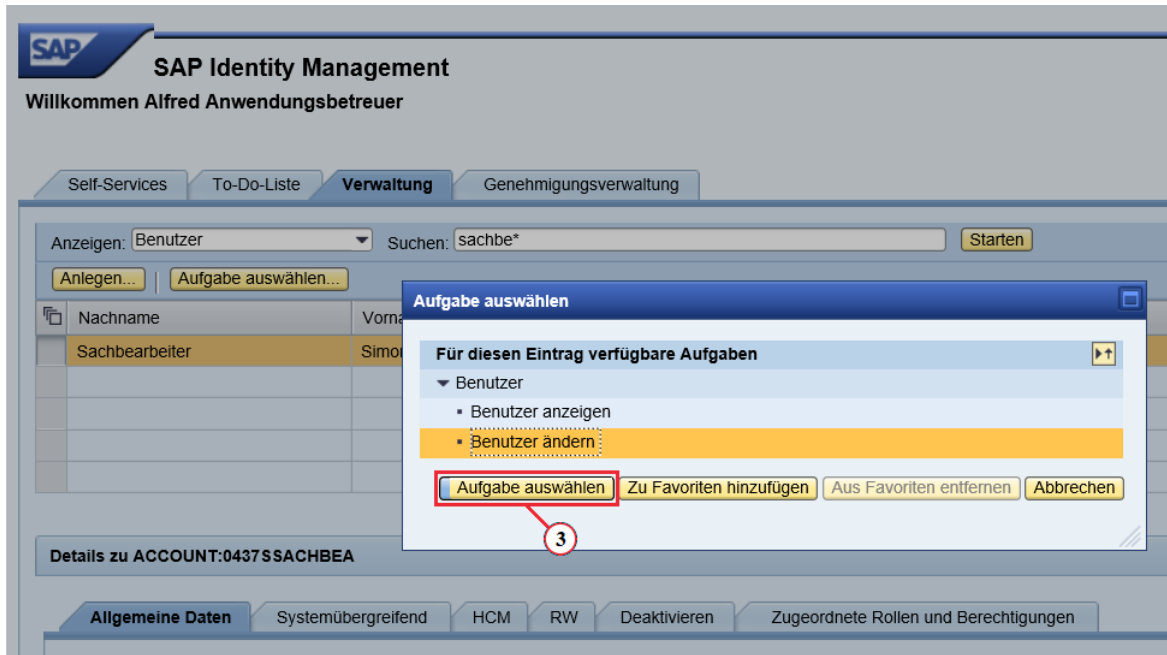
SAP
SAP Identity Management
Willkommen Alfred Anwendungsbetreuer

Self-Services | To-Do-Liste | Verwaltung | Genehmigungsverwaltung

Anzeigen: Benutzer
Suchen: sachbe*
Starten

Anlegen... | Aufgabe auswählen...

| Nachname | Vorna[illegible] |
|---|---|
| Sachbearbeiter | Simor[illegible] |
| | |
| | |
| | |
| | |

Aufgabe auswählen

Für diesen Eintrag verfügbare Aufgaben
Benutzer
Benutzer anzeigen
Benutzer ändern

Aufgabe auswählen | Zu Favoriten hinzufügen | Aus Favoriten entfernen | Abbrechen

3

Details zu ACCOUNT:0437SSACHBEA

Allgemeine Daten | Systemübergreifend | HCM | RW | Deaktivieren | Zugeordnete Rollen und Berechtigungen